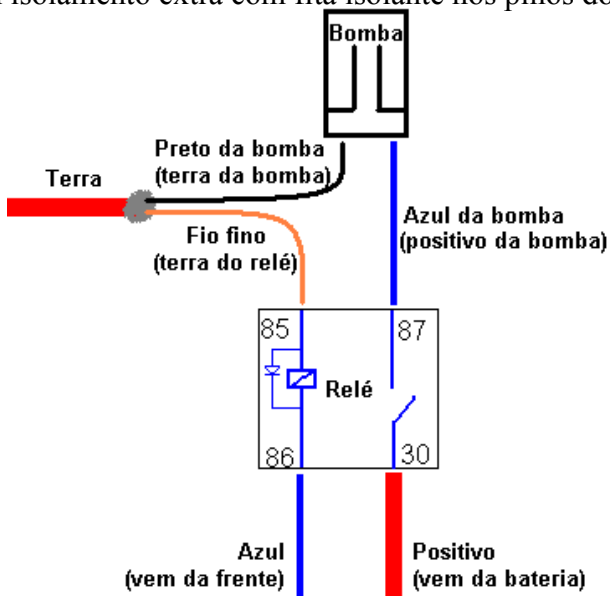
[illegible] isolamento extra com fita isolante nos pinos do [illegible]

Bomba

Preto da bomba
(terra da bomba)

Terra

Fio fino
(terra do relé)

Azul da bomba
(positivo da bomba)

85

87

Relé

86

30

Azul
(vem da frente)

Positivo
(vem da bateria)